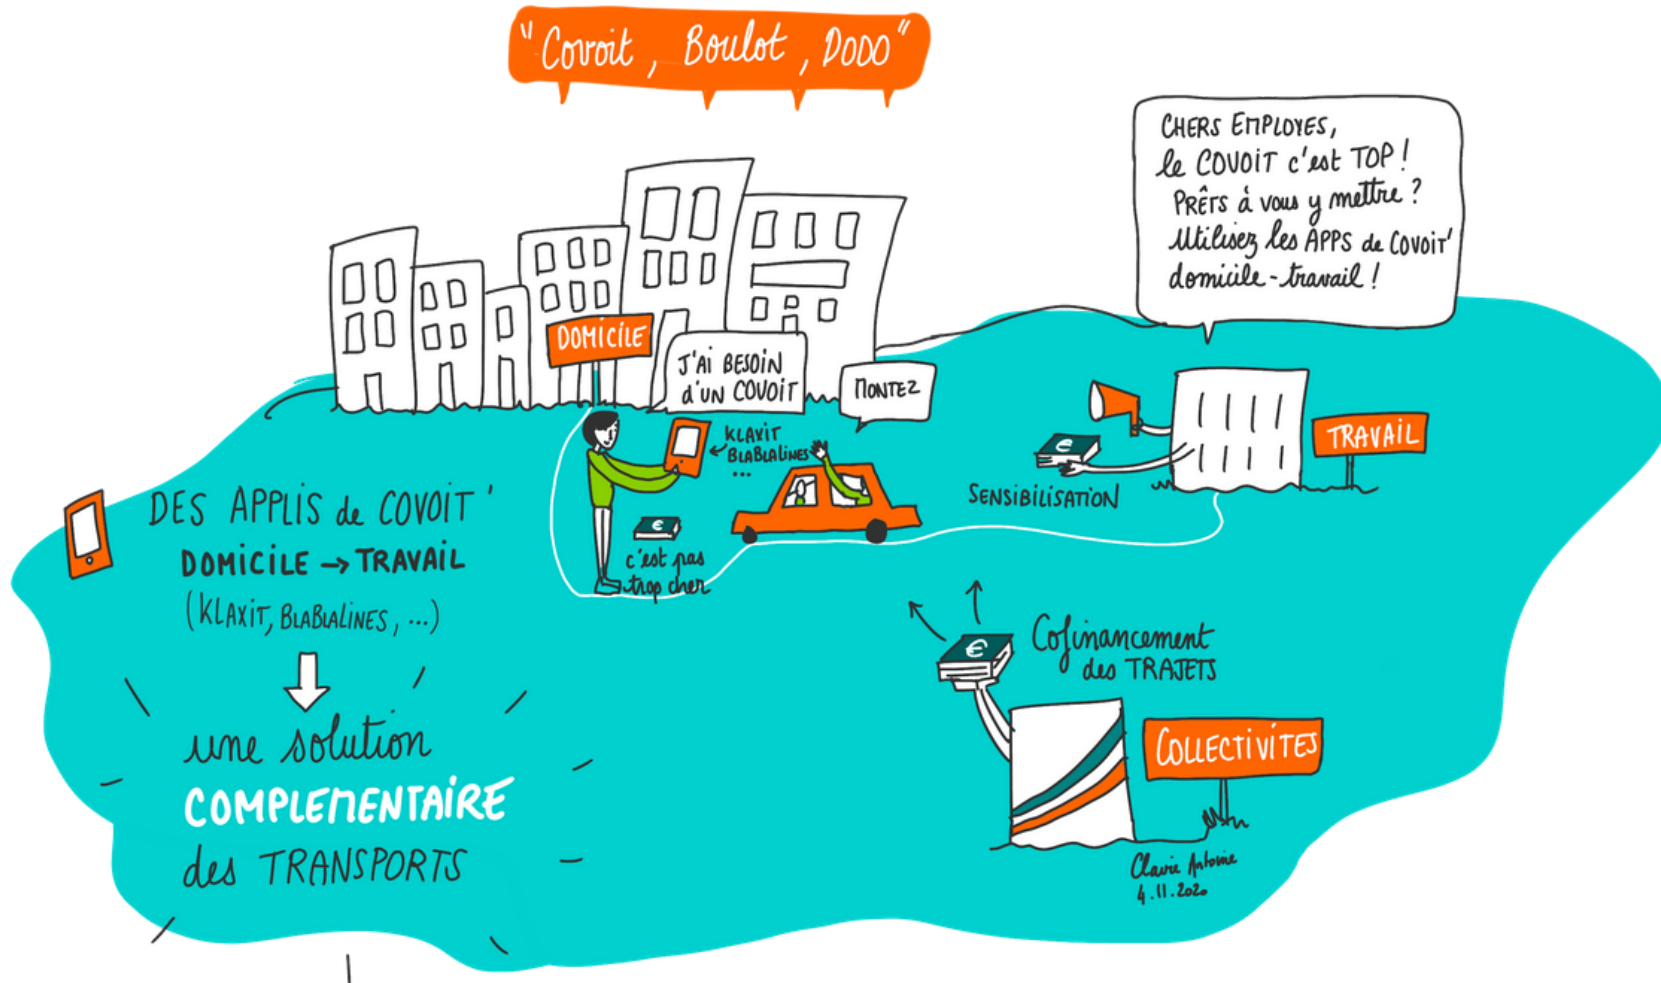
"Covoit, Boulot, Dodo"

CHERS EMPLOYES,
le COVOIT c'est TOP !
Prêts à vous y mettre ?
Utilisez les APPS de COVOIT' domicile-travail !

DOMICILE

J'AI BESOIN d'UN COVOIT

MONTEZ

KLAXIT
BLABLALINES
...

c'est pas trop cher

€

SENSIBILISATION

TRAVAIL

DES APPLIS de COVOIT' DOMICILE → TRAVAIL (KLAXIT, BLABLALINES, ...)

une solution COMPLEMENTAIRE des TRANSPORTS

Cofinancement des TRAJETS

COLLECTIVITES

Claire Antoine
4.11.2020